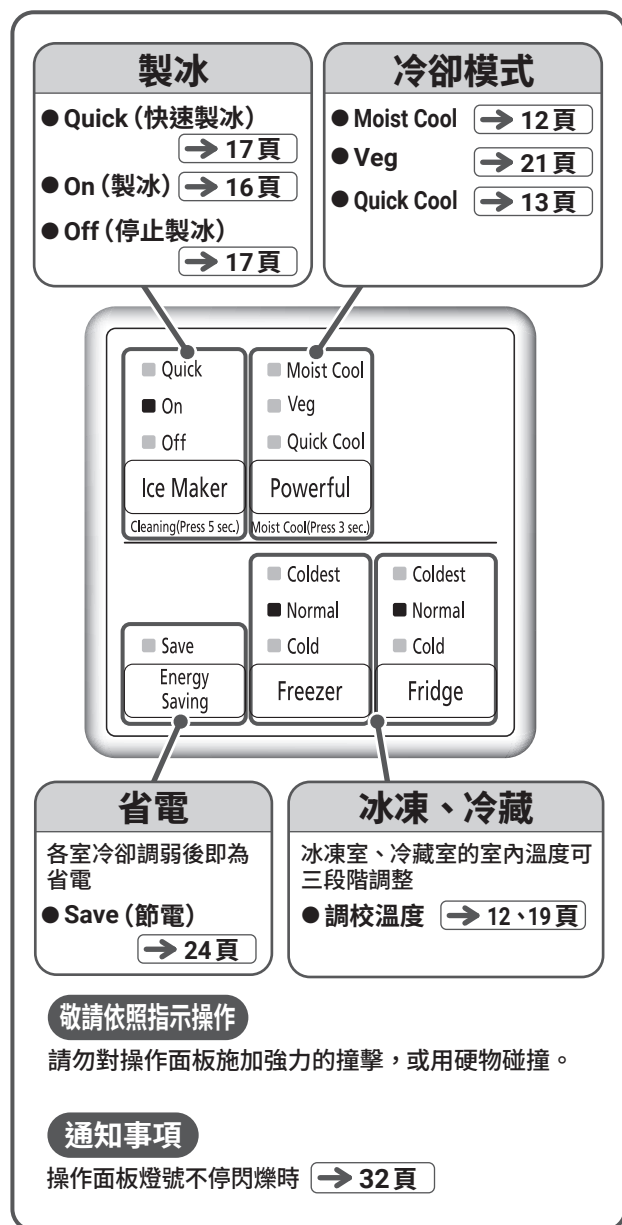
製冰

● Quick (快速製冰) → 17頁

● On (製冰) → 16頁

● Off (停止製冰) → 17頁

冷卻模式

● Moist Cool → 12頁

● Veg → 21頁

● Quick Cool → 13頁

Quick

On

Off

Ice Maker

Cleaning(Press 5 sec.)

Moist Cool

Veg

Quick Cool

Powerful

Moist Cool(Press 3 sec.)

Save

Energy Saving

Coldest

Normal

Cold

Freezer

Coldest

Normal

Cold

Fridge

省電

各室冷卻調弱後即為省電

● Save (節電) → 24頁

冰凍、冷藏

冰凍室、冷藏室的室內溫度可三段階調整

● 調校溫度 → 12、19頁

敬請依照指示操作

請勿對操作面板施加強力的撞擊，或用硬物碰撞。

通知事項

操作面板燈號不停閃爍時 → 32頁